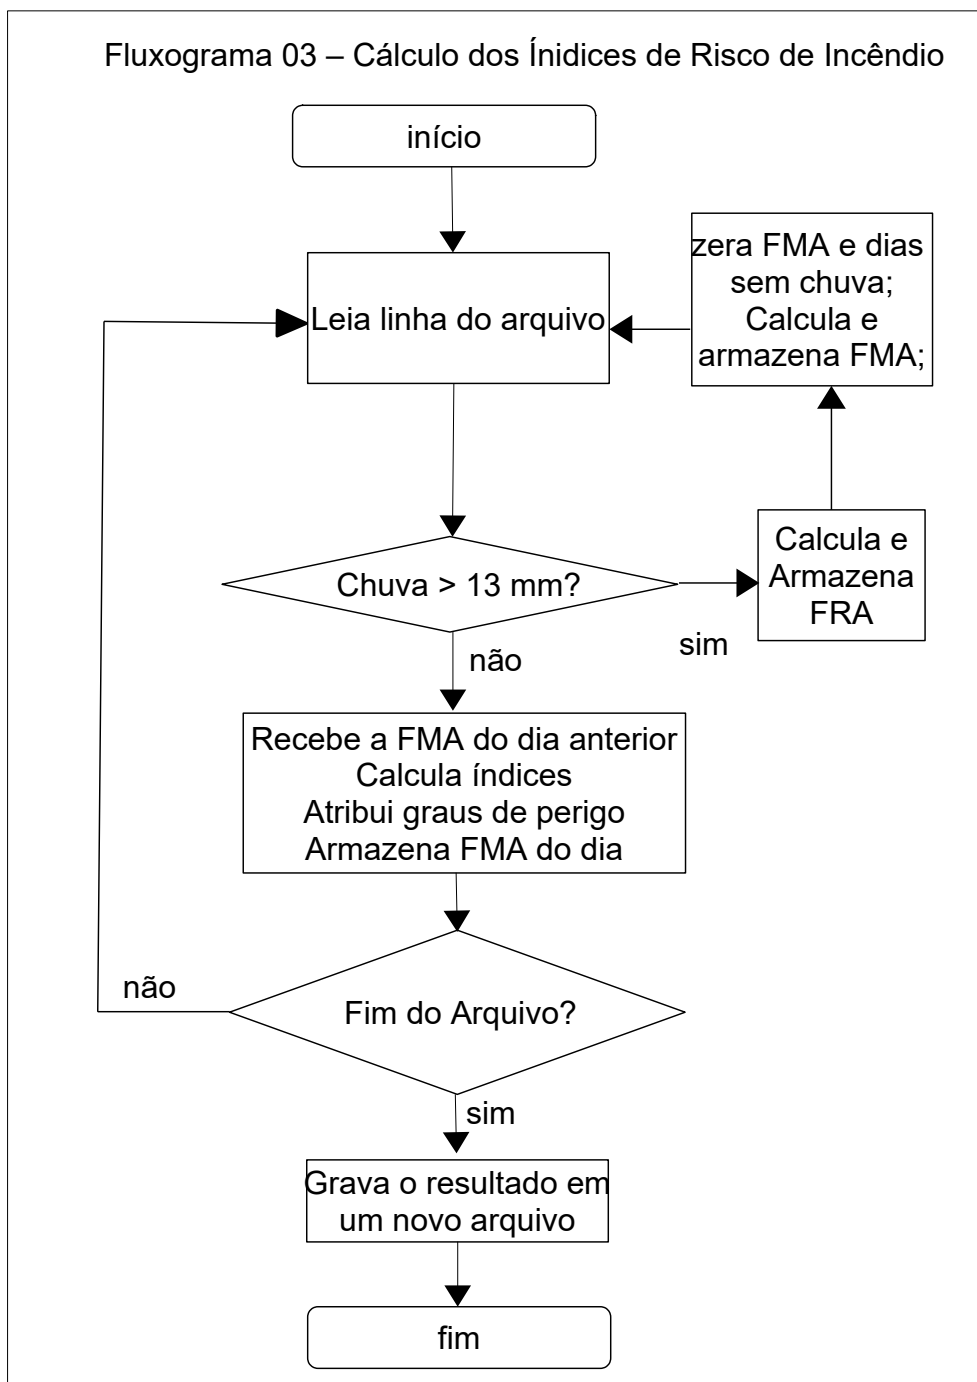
Fluxograma 03 – Cálculo dos Ínidices de Risco de Incêndio

início

Leia linha do arquivo

zera FMA e dias sem chuva;
Calcula e armazena FMA;

Chuva > 13 mm?

sim

Calcula e Armazena FRA

não

Recebe a FMA do dia anterior
Calcula índices
Atribui graus de perigo
Armazena FMA do dia

não

Fim do Arquivo?

sim

Grava o resultado em um novo arquivo

fim